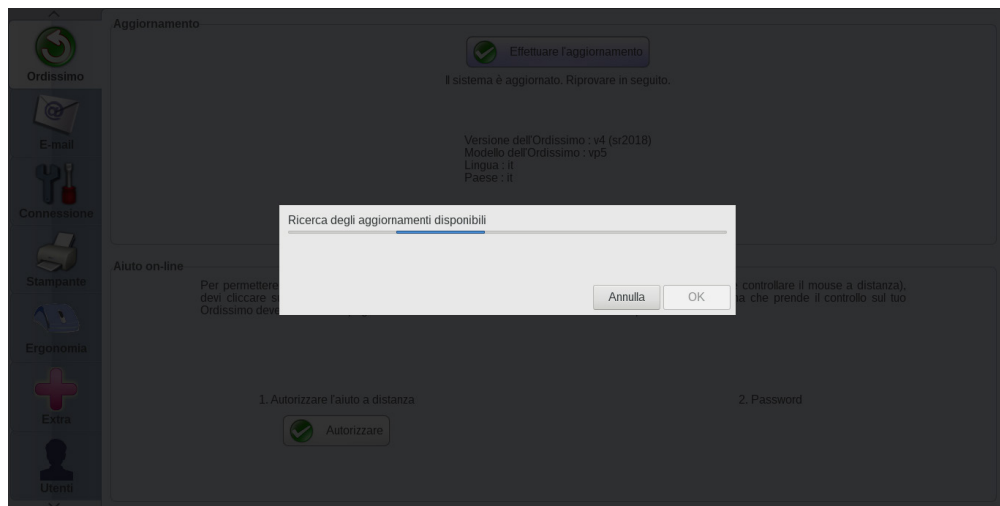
Ordissimo

E-mail

Connessione

Stampante

Ergonomia

Extra

Utenti

Aggiornamento

Effettuare l'aggiornamento

Il sistema è aggiornato. Riprovare in seguito.

Versione dell'Ordissimo : v4 (sr2018)
Modello dell'Ordissimo : vp5
Lingua : it
Paese : it

Aiuto on-line

Per permettere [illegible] controllare il mouse a distanza), devi cliccare su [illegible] che prende il controllo sul tuo Ordissimo dev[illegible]

1. Autorizzare l'aiuto a distanza

Autorizzare

2. Password

Ricerca degli aggiornamenti disponibili

Annulla

OK